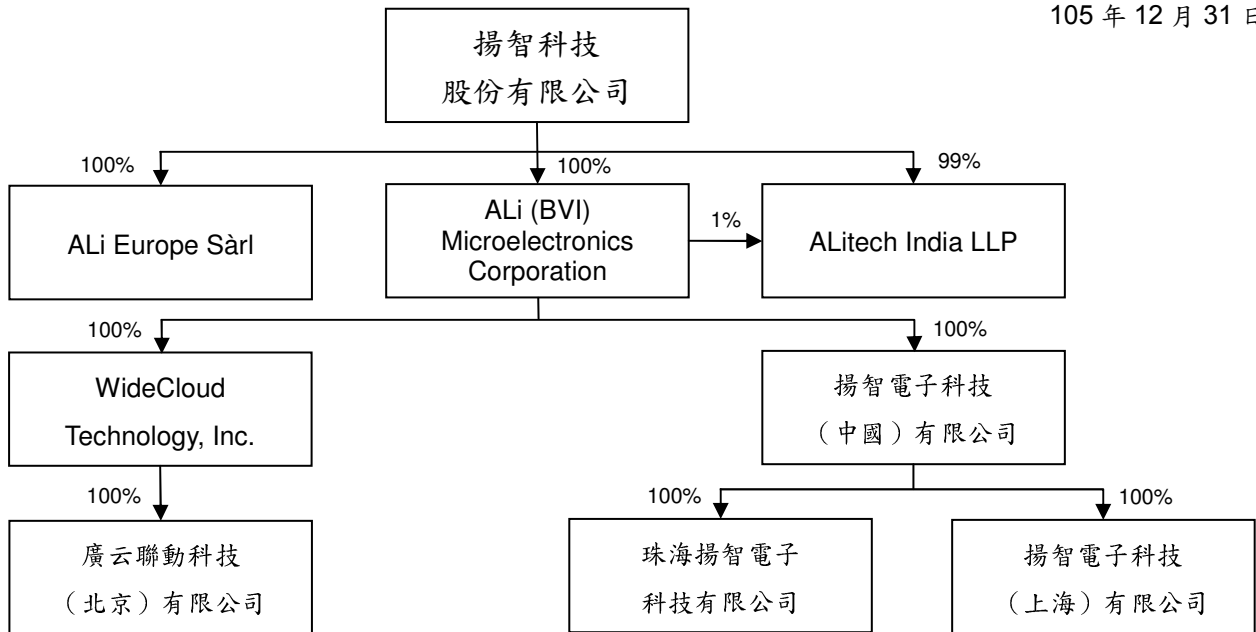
105 年 12 月 31 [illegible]

揚智科技
股份有限公司

100%
ALi Europe Sàrl

100%
ALi (BVI) Microelectronics Corporation

1%

99%
ALitech India LLP

100%
WideCloud Technology, Inc.

100%
廣云聯動科技
（北京）有限公司

100%
揚智電子科技
（中國）有限公司

100%
珠海揚智電子
科技有限公司

100%
揚智電子科技
（上海）有限公司